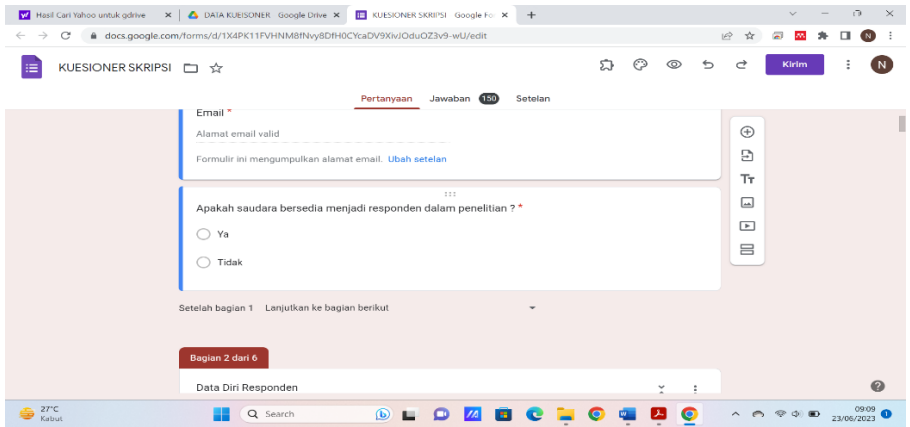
Hasil Cari Yahoo untuk gdrive | DATA KUESIONER Google Drive | KUESIONER SKRIPSI Google Fo

docs.google.com/forms/d/1X4PK11FVHNM8fNvy8DfH0CYcaDV9XivJOduOZ3v9-wU/edit

KUESIONER SKRIPSI

Kirim

N

Pertanyaan Jawaban 150 Setelan

Email *

Alamat email valid

Formulir ini mengumpulkan alamat email. Ubah setelan

Apakah saudara bersedia menjadi responden dalam penelitian ? *

Ya

Tidak

Setelah bagian 1 Lanjutkan ke bagian berikut

Bagian 2 dari 6

Data Diri Responden

27°C
Kabut

Search

09:09
23/06/2023